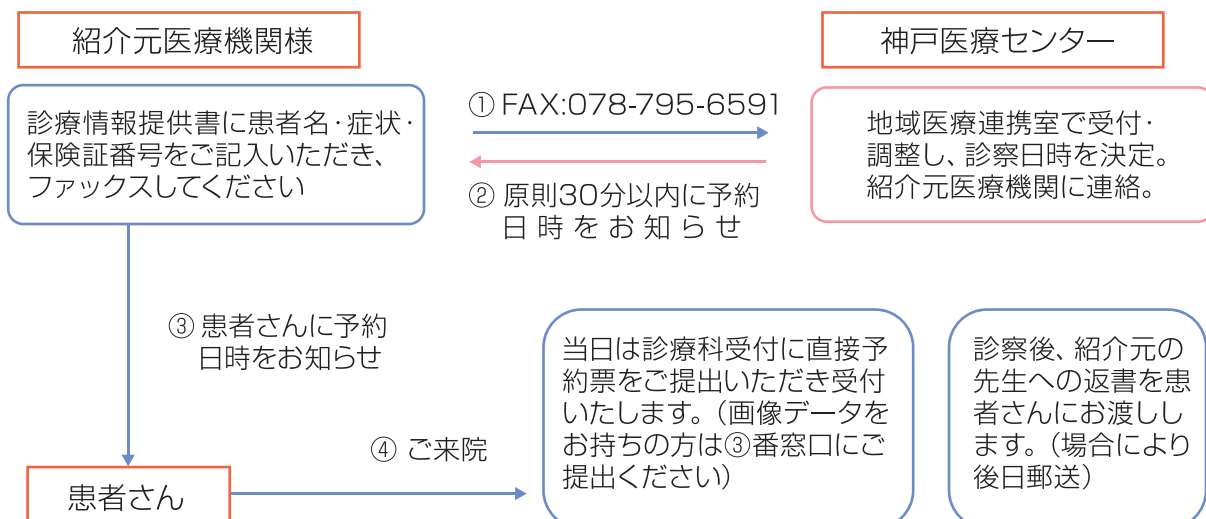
紹介元医療機関様

神戸医療センター

診療情報提供書に患者名･症状･保険証番号をご記入いただき、ファックスしてください

① FAX:078-795-6591

② 原則30分以内に予約日時をお知らせ

地域医療連携室で受付･調整し、診察日時を決定。紹介元医療機関に連絡。

③ 患者さんに予約日時をお知らせ

当日は診療科受付に直接予約票をご提出いただき受付いたします。（画像データをお持ちの方は③番窓口にご提出ください）

診察後、紹介元の先生への返書を患者さんにお渡しします。（場合により後日郵送）

④ ご来院

患者さん